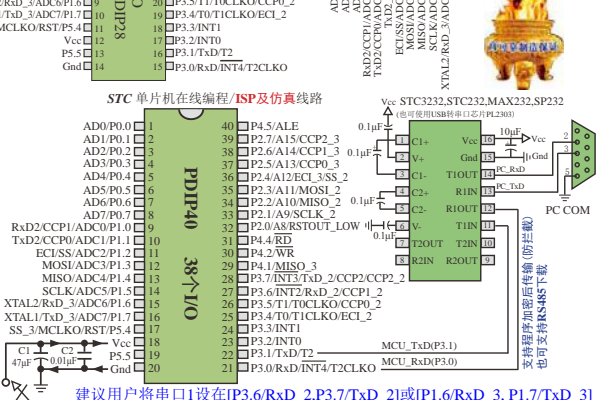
RxD_3/ADC6/P1.6
TxD_3/ADC7/P1.7
MCLKO/RST/P5.4
Vcc
P5.5
Gnd
DIP28
P3.5/T1/T0CLKO/CCP0_2
P3.4/T0/T1CLKO/ECI_2
P3.3/INT1
P3.2/INT0
P3.1/TxD/T2
P3.0/RxD/$\overline{INT4}$/T2CLKO

STC 单片机在线编程/ISP及仿真线路

AD0/P0.0 1
AD1/P0.1 2
AD2/P0.2 3
AD3/P0.3 4
AD4/P0.4 5
AD5/P0.5 6
AD6/P0.6 7
AD7/P0.7 8
RxD2/CCP1/ADC0/P1.0 9
TxD2/CCP0/ADC1/P1.1 10
ECI/SS/ADC2/P1.2 11
MOSI/ADC3/P1.3 12
MISO/ADC4/P1.4 13
SCLK/ADC5/P1.5 14
XTAL2/RxD_3/ADC6/P1.6 15
XTAL1/TxD_3/ADC7/P1.7 16
SS_3/MCLKO/RST/P5.4 17
Vcc 18
P5.5 19
Gnd 20

PDIP40 38个I/O

40 P4.5/ALE
39 P2.7/A15/CCP2_3
38 P2.6/A14/CCP1_3
37 P2.5/A13/CCP0_3
36 P2.4/A12/ECI_3/SS_2
35 P2.3/A11/MOSI_2
34 P2.2/A10/MISO_2
33 P2.1/A9/SCLK_2
32 P2.0/A8/RSTOUT_LOW
31 P4.4/$\overline{RD}$
30 P4.2/$\overline{WR}$
29 P4.1/MISO_3
28 P3.7/$\overline{INT3}$/TxD_2/CCP2/CCP2_2
27 P3.6/$\overline{INT2}$/RxD_2/CCP1_2
26 P3.5/T1/T0CLKO/CCP0_2
25 P3.4/T0/T1CLKO/ECI_2
24 P3.3/INT1
23 P3.2/INT0
22 P3.1/TxD/T2
21 P3.0/RxD/$\overline{INT4}$/T2CLKO

C1 47μF
C2 0.01μF

RxD2/CCP1/ADC0
TxD2/CCP0/ADC1
ECI/SS/ADC2
MOSI/ADC3
MISO/ADC4
SCLK/ADC5
XTAL2/RxD_3/ADC6

Vcc STC3232,STC232,MAX232,SP232
(也可使用USB转串口芯片PL2303)
0.1μF
C1+ 1
V+ 2
C1- 3
C2+ 4
C2- 5
V- 6
T2OUT 7
R2IN 8
16 Vcc
15 Gnd
14 T1OUT
13 R1IN
12 R1OUT
11 T1IN
10 T2IN
9 R2OUT
10μF
Vcc
Gnd
PC_RxD
PC_TxD
PC COM
MCU_TxD(P3.1)
MCU_RxD(P3.0)
支持程序加密后传输 (防拦截)
也可支持RS485下载

建议用户将串口1设在[P3.6/RxD_2,P3.7/TxD_2]或[P1.6/RxD_3, P1.7/TxD_3]